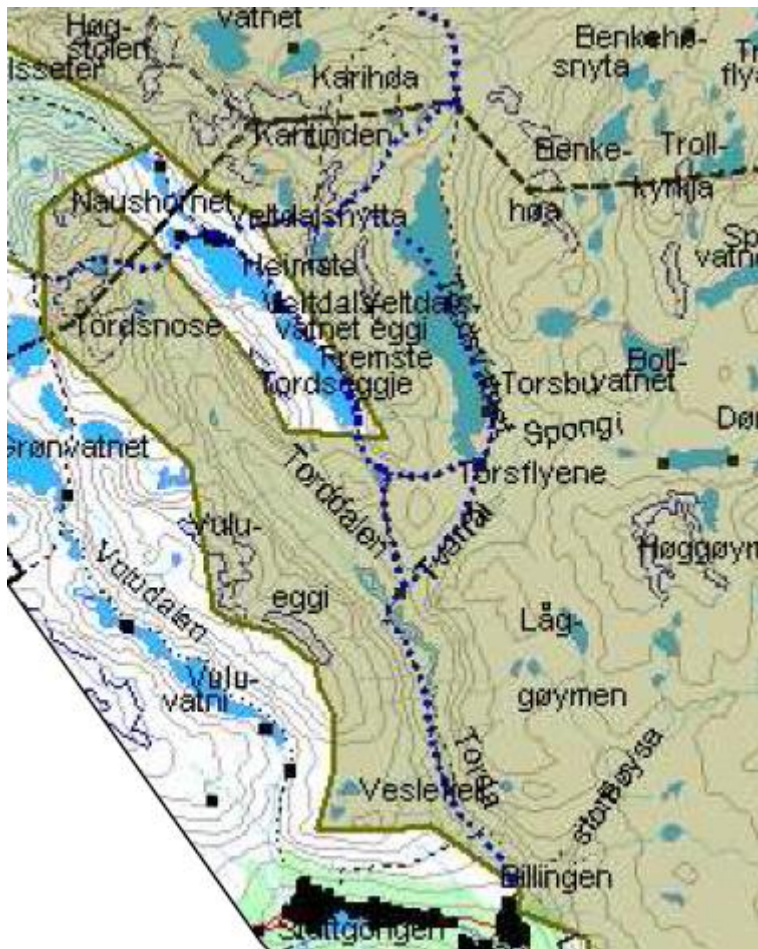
Høg-
stølen
vatnet
lsseter
Karihda
Benkehe-
snyta
Tr
flya
Karitinden
Benke-
høa
Troll-
kyrkja
Naushornet
Veltdalsnytta
Sp
vatn
Heimste
Veltdalsveltdals-
vatnet eggi
Tordsnose
Fremste
Tordseggje
Torsbu
Boll-
vatnet
Spongi
Dø
Grønvatnet
Torsflyene
Torddalen
Tvætra
Vulu-
eggi
Høggøym
Vuludalen
Låg-
gøymen
Vulu-
vatni
Torda
Storbøysa
Vesleffella
Billingen
Stallgongen